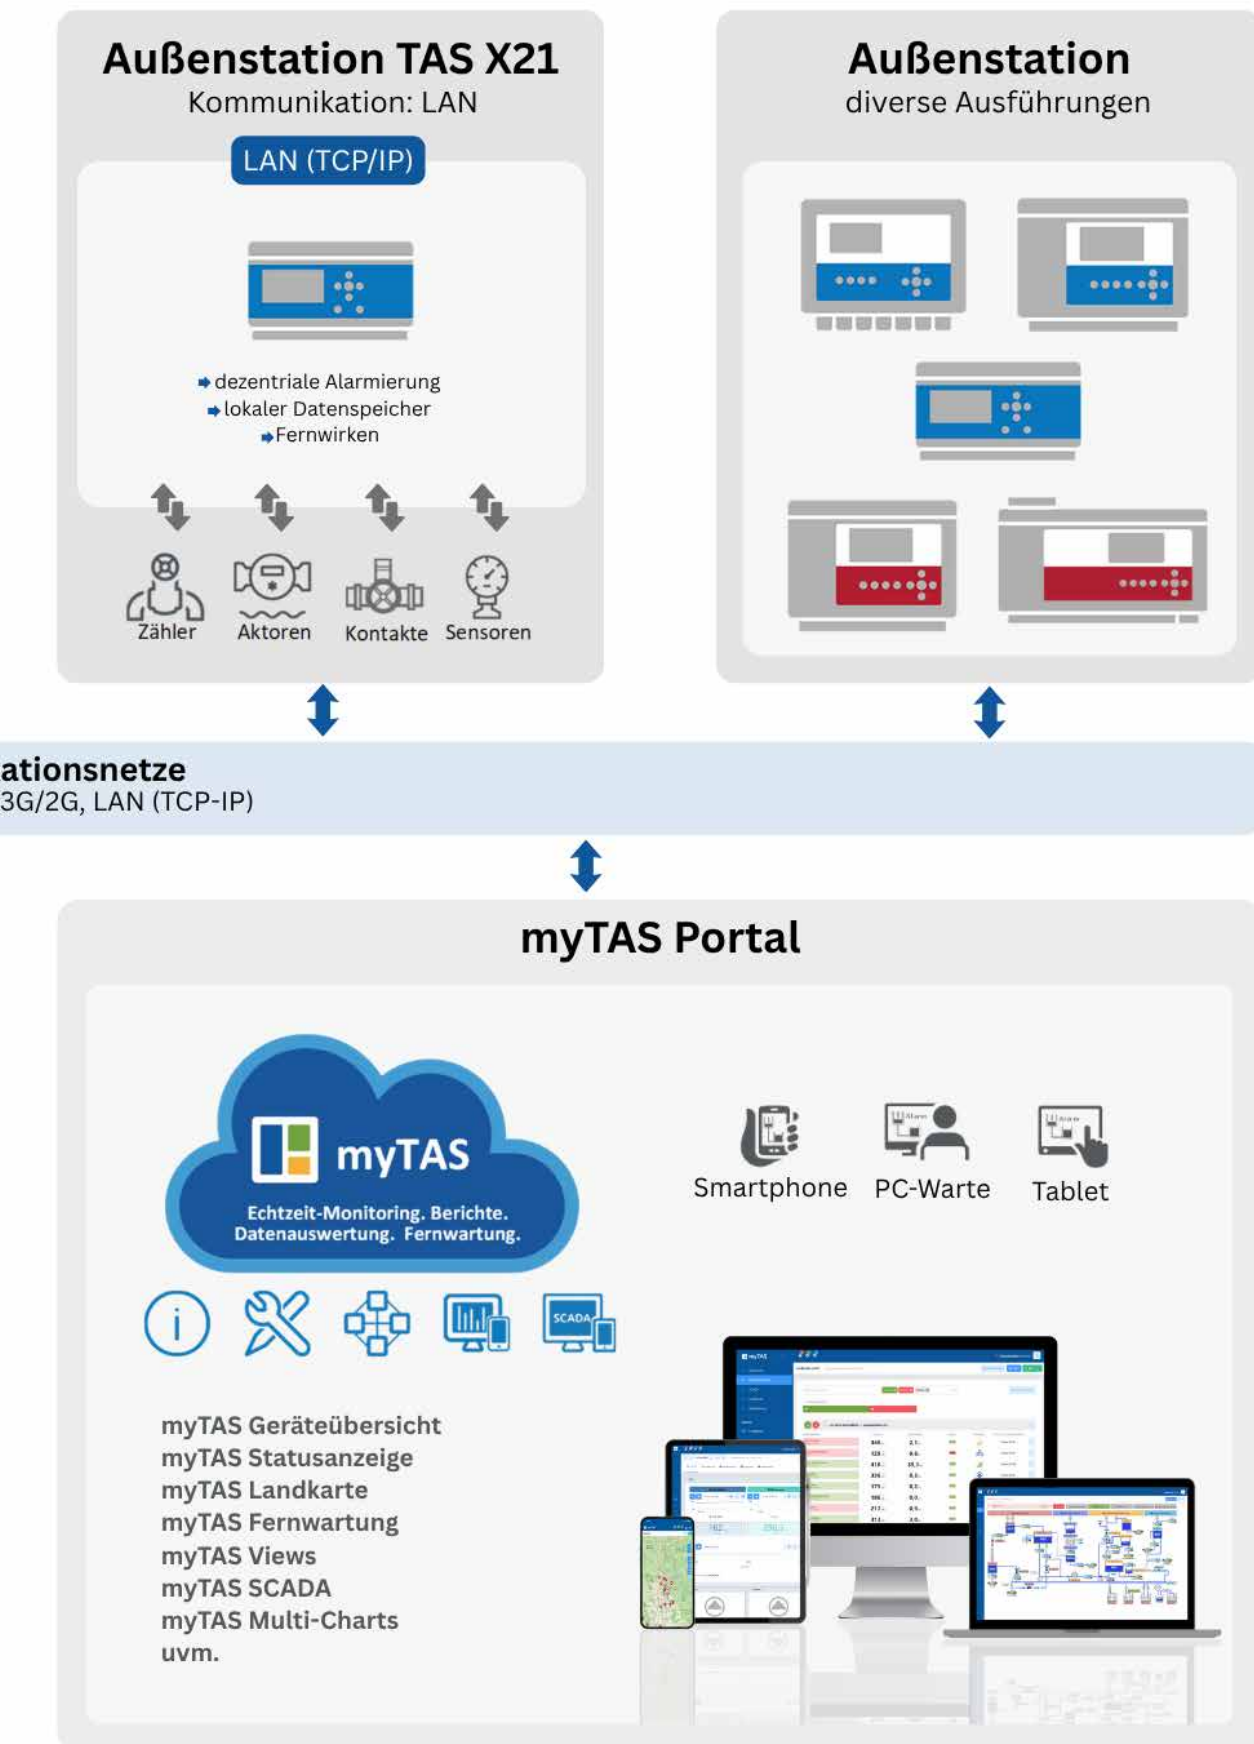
Außenstation TAS X21
Kommunikation: LAN

LAN (TCP/IP)

dezentriale Alarmierung
lokaler Datenspeicher
Fernwirken

Zähler Aktoren Kontakte Sensoren

Außenstation
diverse Ausführungen

ationsnetze
3G/2G, LAN (TCP-IP)

myTAS Portal

myTAS
Echtzeit-Monitoring. Berichte.
Datenauswertung. Fernwartung.

SCADA

Smartphone PC-Warte Tablet

myTAS Geräteübersicht
myTAS Statusanzeige
myTAS Landkarte
myTAS Fernwartung
myTAS Views
myTAS SCADA
myTAS Multi-Charts
uvm.